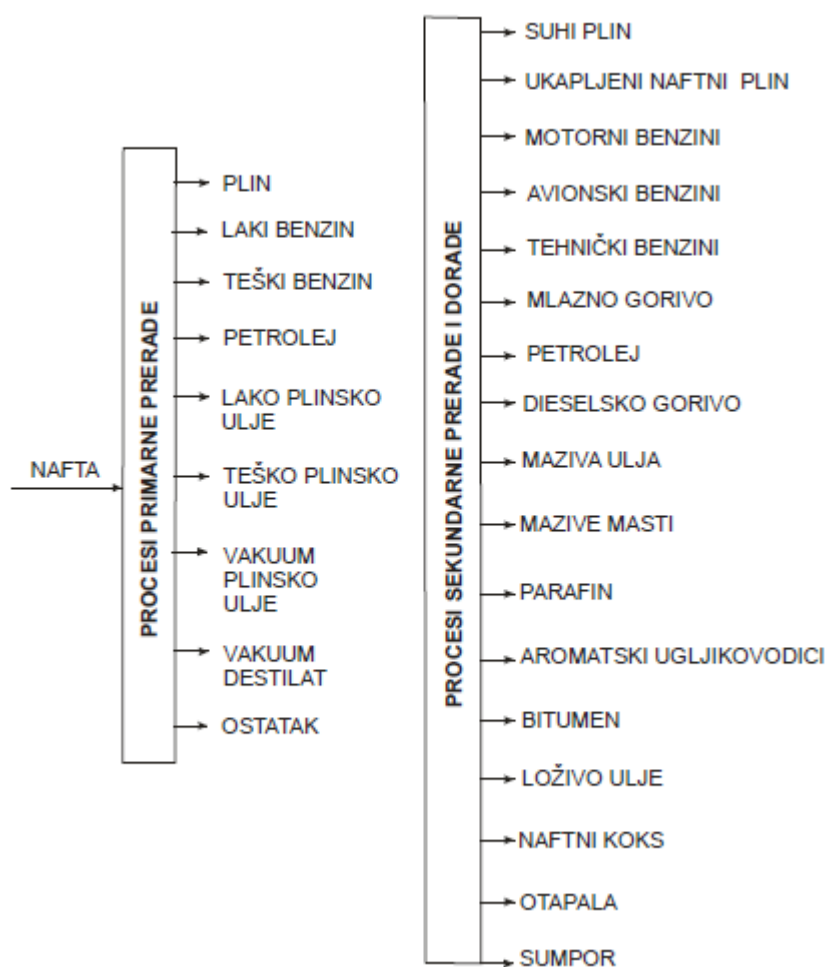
NAFTA

PROCESI PRIMARNE PRERADE

PLIN

LAKI BENZIN

TEŠKI BENZIN

PETROLEJ

LAKO PLINSKO ULJE

TEŠKO PLINSKO ULJE

VAKUUM PLINSKO ULJE

VAKUUM DESTILAT

OSTATAK

PROCESI SEKUNDARNE PRERADE I DORADE

SUHI PLIN

UKAPLJENI NAFTNI PLIN

MOTORNI BENZINI

AVIONSKI BENZINI

TEHNIČKI BENZINI

MLAZNO GORIVO

PETROLEJ

DIESELSKO GORIVO

MAZIVA ULJA

MAZIVE MASTI

PARAFIN

AROMATSKI UGLJIKOVODICI

BITUMEN

LOŽIVO ULJE

NAFTNI KOKS

OTAPALA

SUMPOR